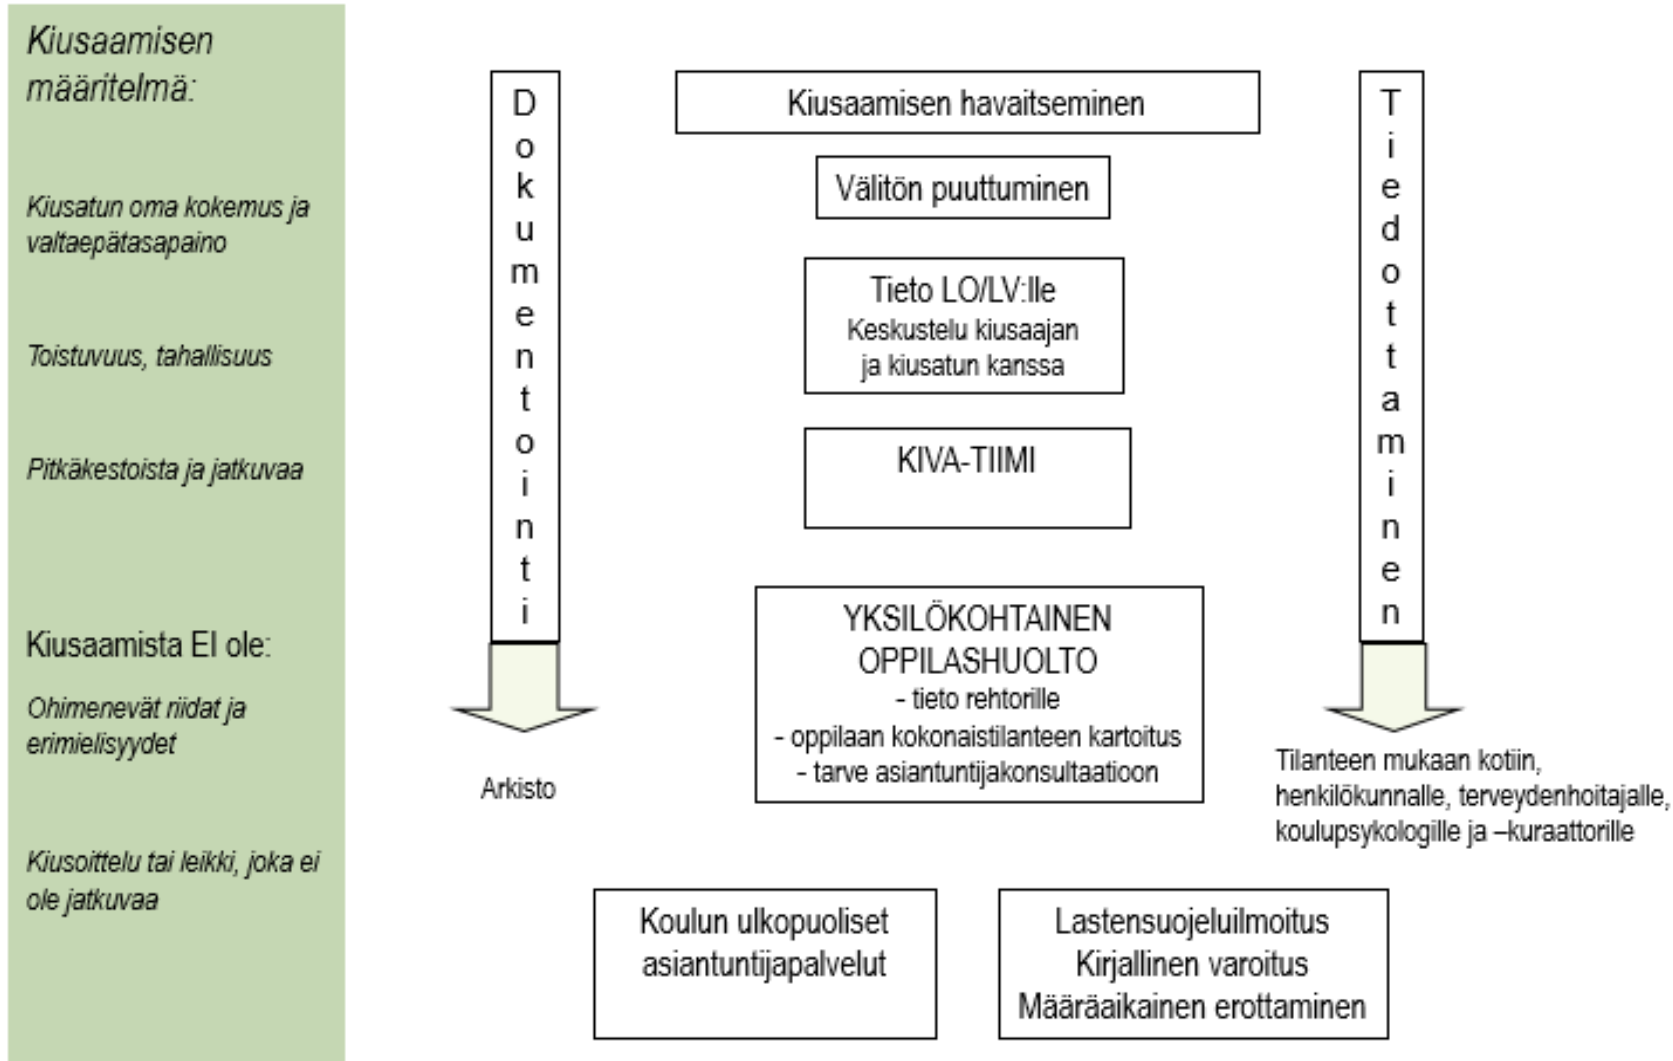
Kiusaamisen määritelmä:

Kiusatun oma kokemus ja valtaepätasapaino

Toistuvuus, tahallisuus

Pitkäkestoista ja jatkuvaa

Kiusaamista EI ole:

Ohimenevät riidat ja erimielisyydet

Kiusoittelu tai leikki, joka ei ole jatkuvaa

Dokumentointi

Arkisto

Kiusaamisen havaitseminen

Välitön puuttuminen

Tieto LO/LV:lle
Keskustelu kiusaajan ja kiusatun kanssa

KIVA-TIIMI

YKSILÖKOHTAINEN OPPILASHUOLTO
- tieto rehtorille
- oppilaan kokonaistilanteen kartoitus
- tarve asiantuntijakonsultaatioon

Tiedottaminen

Tilanteen mukaan kotiin, henkilökunnalle, terveydenhoitajalle, koulupsykologille ja –kuraattorille

Koulun ulkopuoliset asiantuntijapalvelut

Lastensuojeluilmoitus
Kirjallinen varoitus
Määräaikainen erottaminen